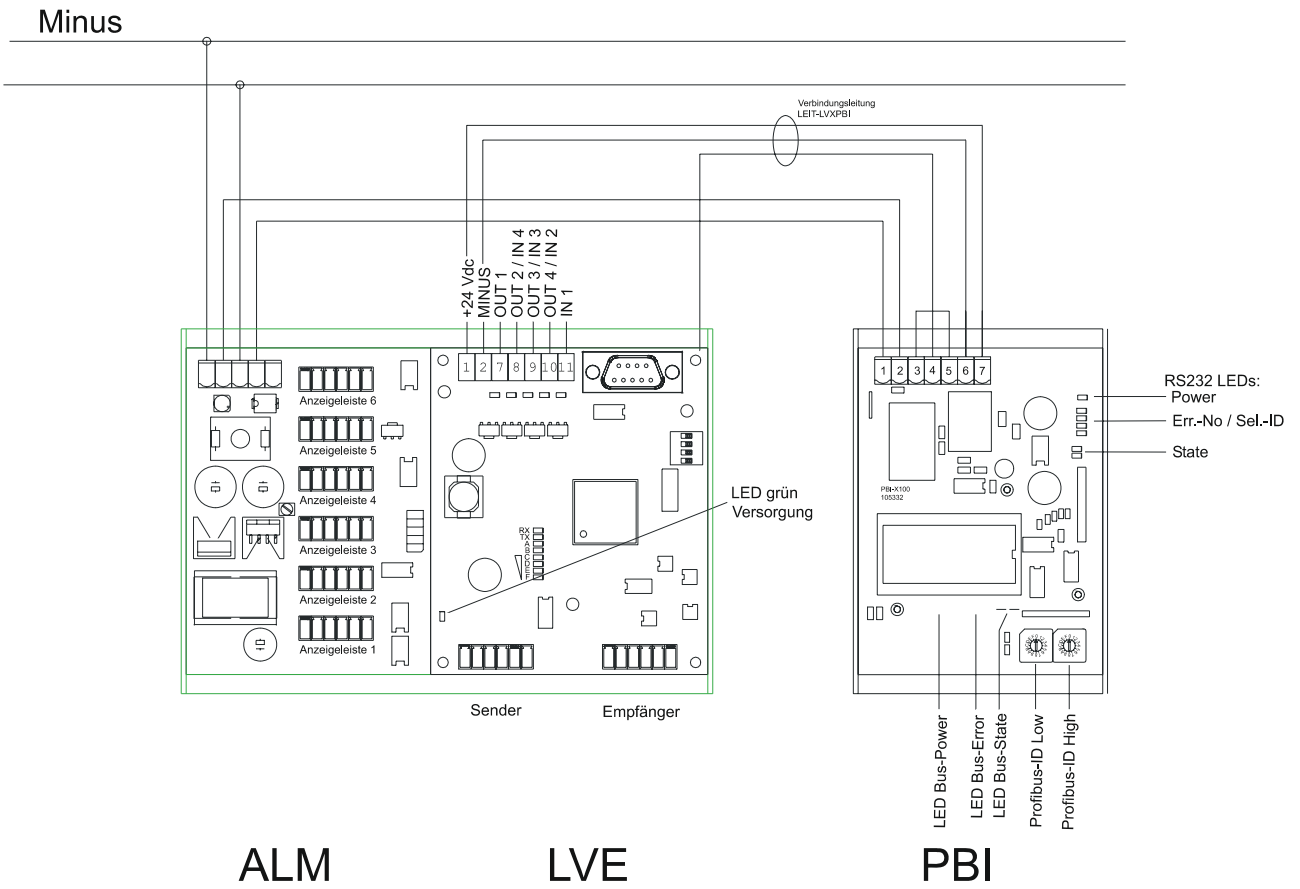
Minus

Verbindungsleitung
LEIT-LVXPBI

+24 Vdc
MINUS
OUT 1
OUT 2 / IN 4
OUT 3 / IN 3
OUT 4 / IN 2
IN 1

1 2 7 8 9 10 11

1 2 3 4 5 6 7

RS232 LEDs:
Power
Err.-No / Sel.-ID
State

Anzeigeleiste 6
Anzeigeleiste 5
Anzeigeleiste 4
Anzeigeleiste 3
Anzeigeleiste 2
Anzeigeleiste 1

RX
TX
A
B
C
D
E
F

LED grün
Versorgung

PBI-X100
105332

Sender
Empfänger

LED Bus-Power
LED Bus-Error
LED Bus-State
Profibus-ID Low
Profibus-ID High

ALM
LVE
PBI